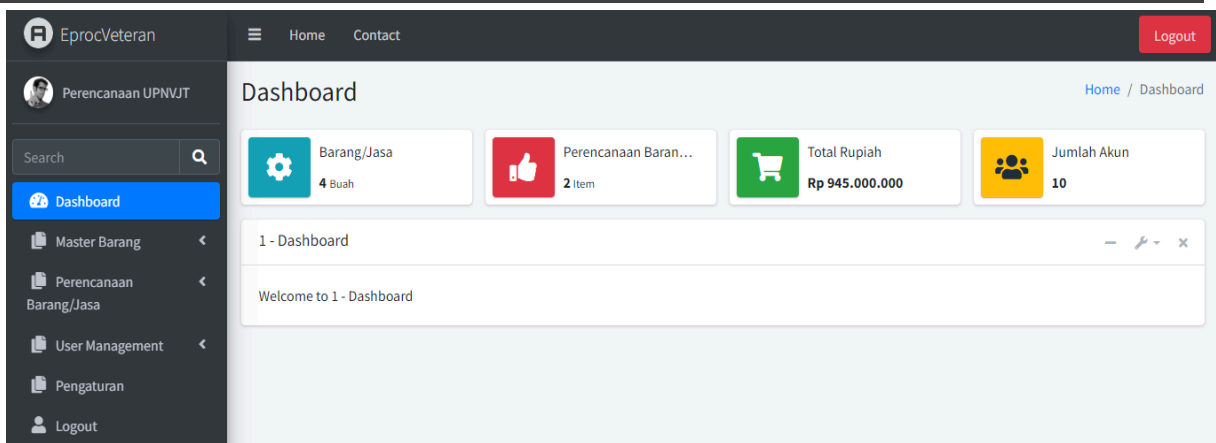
EprocVeteran

Home Contact

Logout

Perencanaan UPNVJT

Search

Dashboard

Master Barang

Perencanaan Barang/Jasa

User Management

Pengaturan

Logout

Dashboard

Home / Dashboard

Barang/Jasa
4 Buah

Perencanaan Baran…
2 Item

Total Rupiah
Rp 945.000.000

Jumlah Akun
10

1 - Dashboard

Welcome to 1 - Dashboard